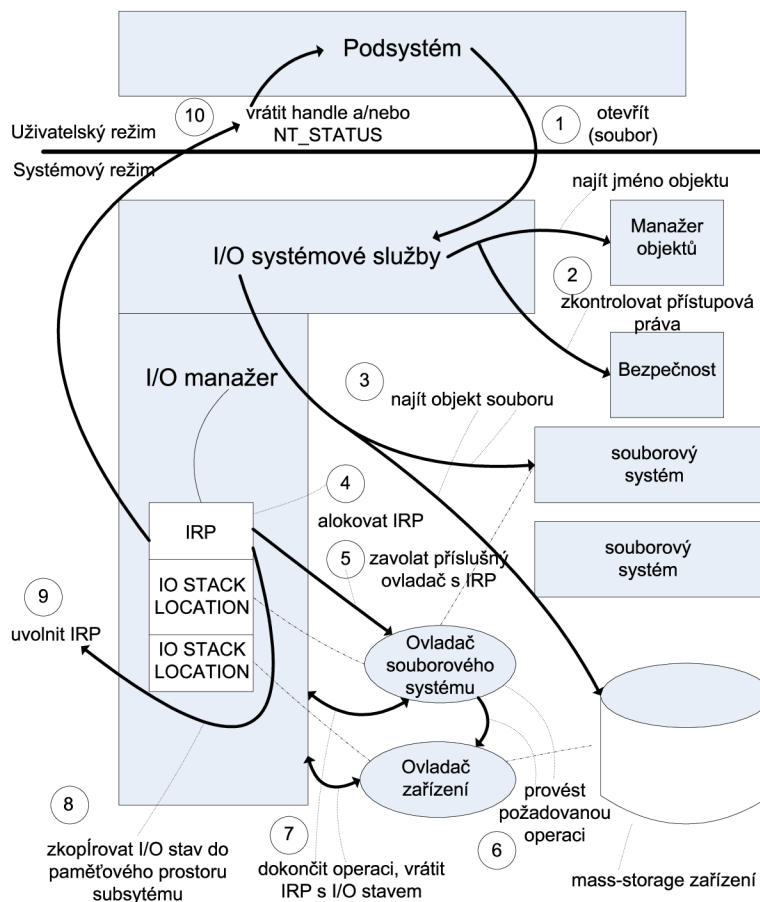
Podsystém

10 vrátit handle a/nebo NT_STATUS

1 otevřít (soubor)

Uživatelský režim

Systémový režim

najít jméno objektu

Manažer objektů

I/O systémové služby

2 zkontrolovat přístupová práva

Bezpečnost

I/O manažer

3 najít objekt souboru

souborový systém

4 alokovat IRP

IRP

5 zavolat příslušný ovladač s IRP

souborový systém

9 uvolnit IRP

IO STACK LOCATION

IO STACK LOCATION

Ovladač souborového systému

Ovladač zařízení

provést požadovanou operaci

8 zkopírovat I/O stav do paměťového prostoru subsystému

7 dokončit operaci, vrátit IRP s I/O stavem

6

mass-storage zařízení